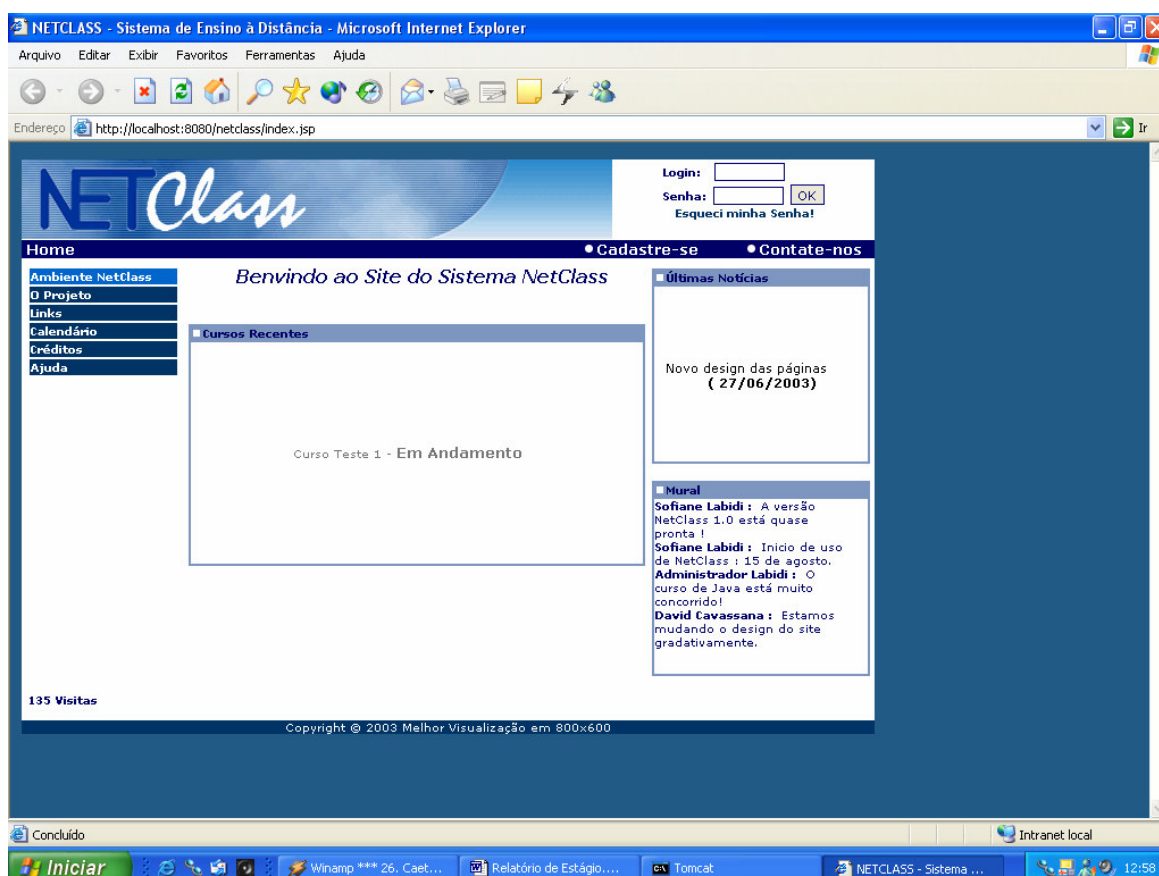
NETCLASS - Sistema de Ensino à Distância - Microsoft Internet Explorer

Arquivo Editar Exibir Favoritos Ferramentas Ajuda

Endereço http://localhost:8080/netclass/index.jsp

Ir

NETClass

Login:
Senha: OK
Esqueci minha Senha!

Home
Cadastre-se
Contate-nos

Ambiente NetClass
O Projeto
Links
Calendário
Créditos
Ajuda

Benvindo ao Site do Sistema NetClass

Cursos Recentes

Curso Teste 1 - Em Andamento

Últimas Notícias

Novo design das páginas ( 27/06/2003)

Mural

Sofiane Labidi : A versão NetClass 1.0 está quase pronta !
Sofiane Labidi : Inicio de uso de NetClass : 15 de agosto.
Administrador Labidi : O curso de Java está muito concorrido!
David Cavassana : Estamos mudando o design do site gradativamente.

135 Visitas

Copyright © 2003 Melhor Visualização em 800x600

Concluído

Intranet local

Iniciar

Winamp *** 26. Caet...

Relatório de Estágio....

Tomcat

NETCLASS - Sistema ...

12:58